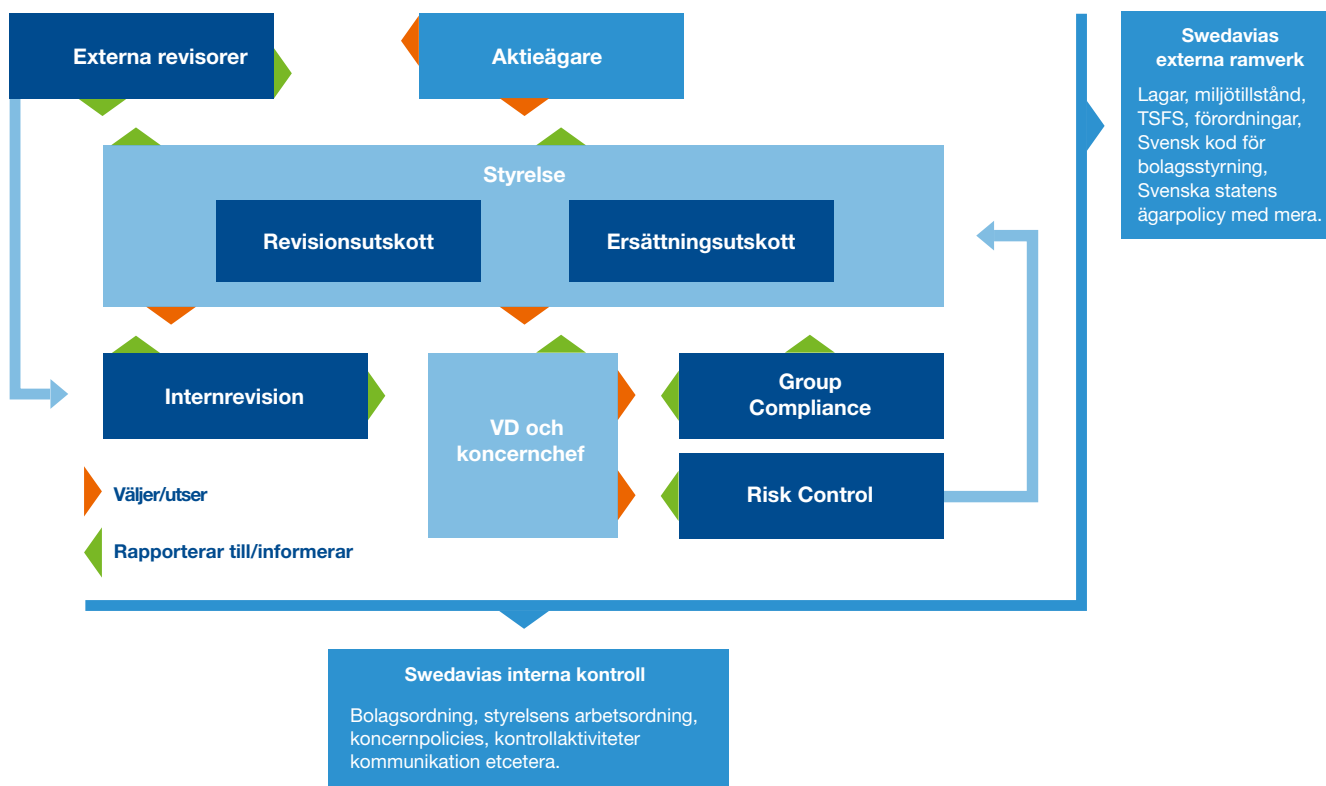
Externa revisorer

Aktieägare

Swedavias externa ramverk

Lagar, miljötillstånd, TSFS, förordningar, Svensk kod för bolagsstyrning, Svenska statens ägarpolicy med mera.

Styrelse

Revisionsutskott

Ersättningsutskott

Internrevision

VD och koncernchef

Group Compliance

Risk Control

Väljer/utser

Rapporterar till/informerar

Swedavias interna kontroll

Bolagsordning, styrelsens arbetsordning, koncernpolicies, kontrollaktiviteter kommunikation etcetera.